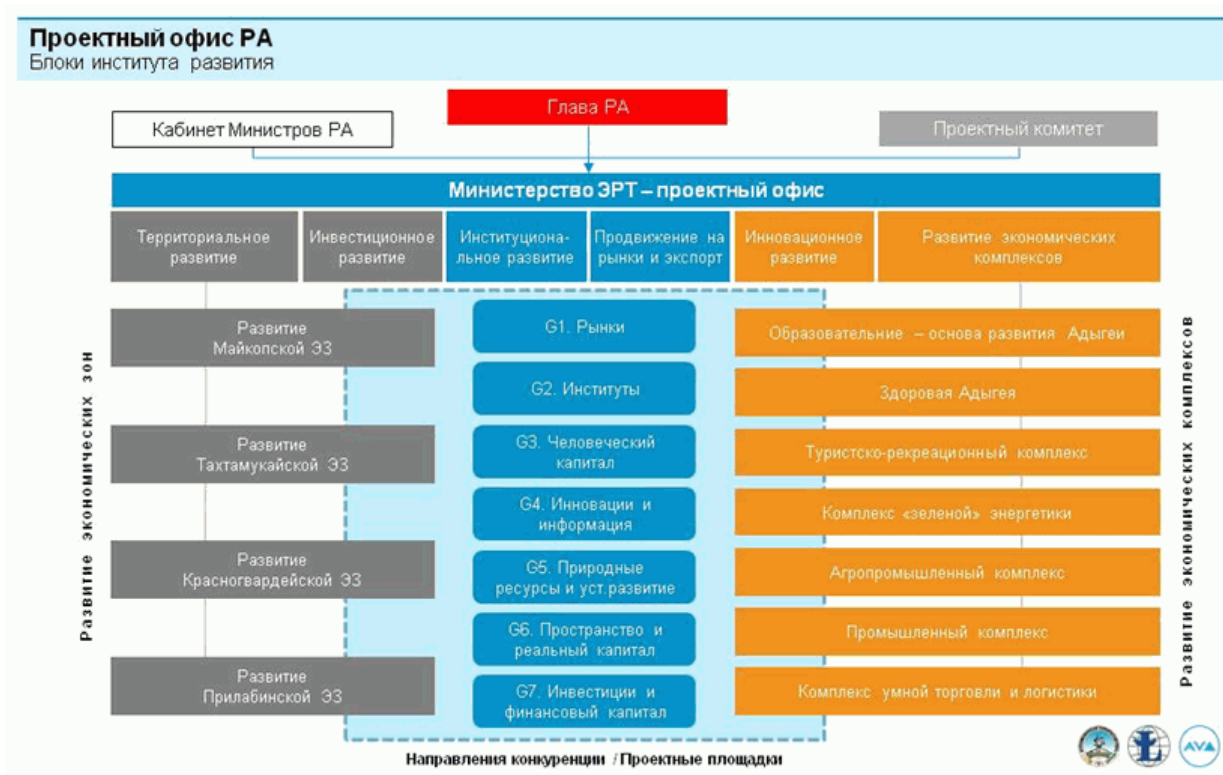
Проектный офис РА
Блоки института развития

Глава РА

Кабинет Министров РА

Проектный комитет

Министерство ЭРТ – проектный офис

Территориальное развитие

Инвестиционное развитие

Институциональное развитие

Продвижение на рынки и экспорт

Инновационное развитие

Развитие экономических комплексов

Развитие экономических зон

Развитие Майкопской ЭЗ

Развитие Тахтамукайской ЭЗ

Развитие Красногвардейской ЭЗ

Развитие Прилабинской ЭЗ

G1. Рынки

G2. Институты

G3. Человеческий капитал

G4. Инновации и информация

G5. Природные ресурсы и уст.развитие

G6. Пространство и реальный капитал

G7. Инвестиции и финансовый капитал

Образовательние – основа развития Адыгеи

Здоровая Адыгея

Туристско-рекреационный комплекс

Комплекс «зеленой» энергетики

Агропромышленный комплекс

Промышленный комплекс

Комплекс умной торговли и логистики

Развитие экономических комплексов

Направления конкуренции / Проектные площадки

AVA